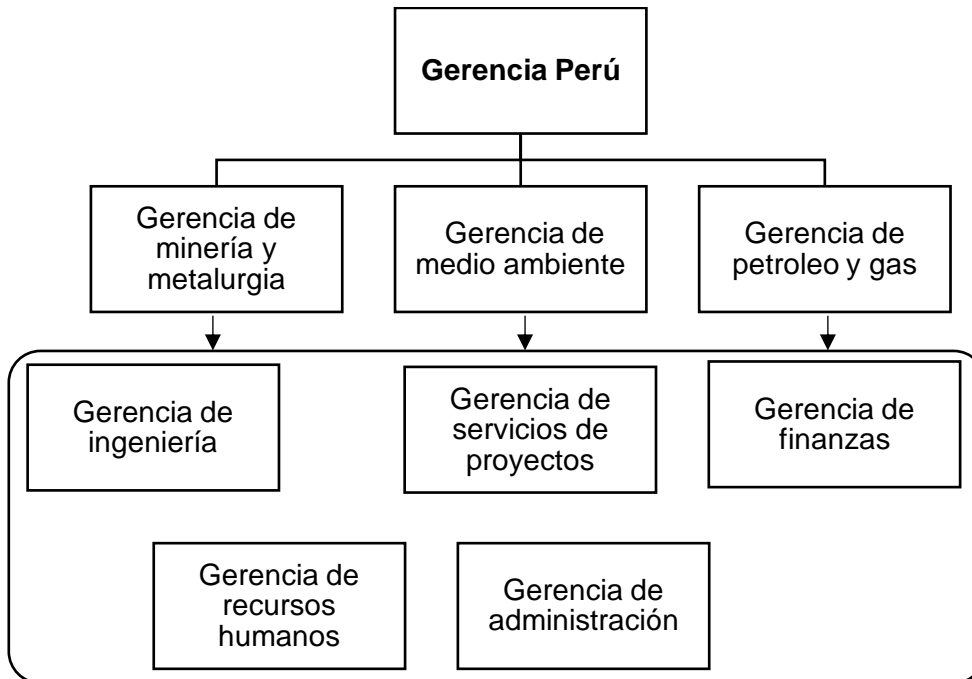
Gerencia Perú

Gerencia de minería y metalurgia

Gerencia de medio ambiente

Gerencia de petroleo y gas

Gerencia de ingeniería

Gerencia de servicios de proyectos

Gerencia de finanzas

Gerencia de recursos humanos

Gerencia de administración